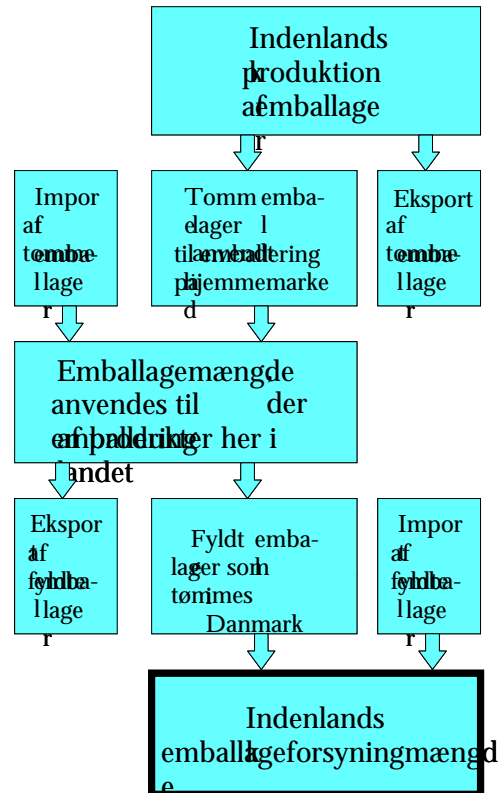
Indenlands produktion af emballager

Import af tom emballager

Tomme emballager til anvendelse på hjemmemarked

Eksport af tom emballager

Emballagemængde der anvendes til emballering af produkter her i landet

Eksport af fyldt emballager

Fyldt emballager som tømmes i Danmark

Import af fyldt emballager

Indenlands emballageforsyningmængde